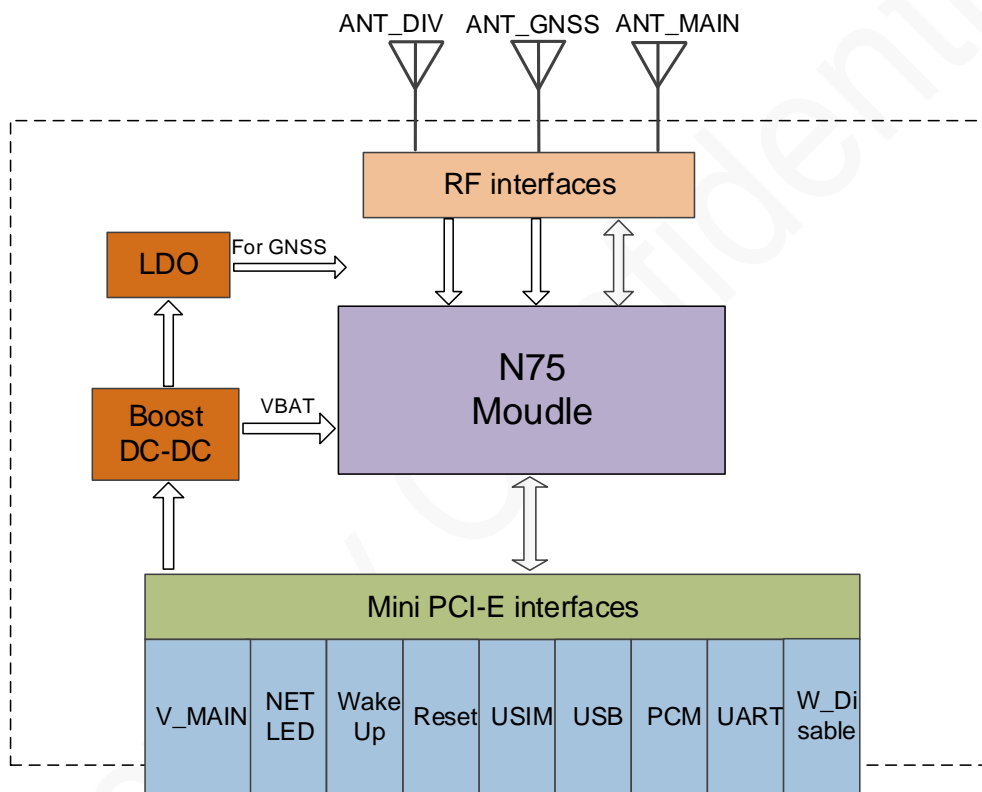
ANT_DIV ANT_GNSS ANT_MAIN

RF interfaces

LDO

For GNSS

N75 Moudle

Boost DC-DC

VBAT

Mini PCI-E interfaces

| V_MAIN | NET LED | Wake Up | Reset | USIM | USB | PCM | UART | W_Disable |
|---|---|---|---|---|---|---|---|---|